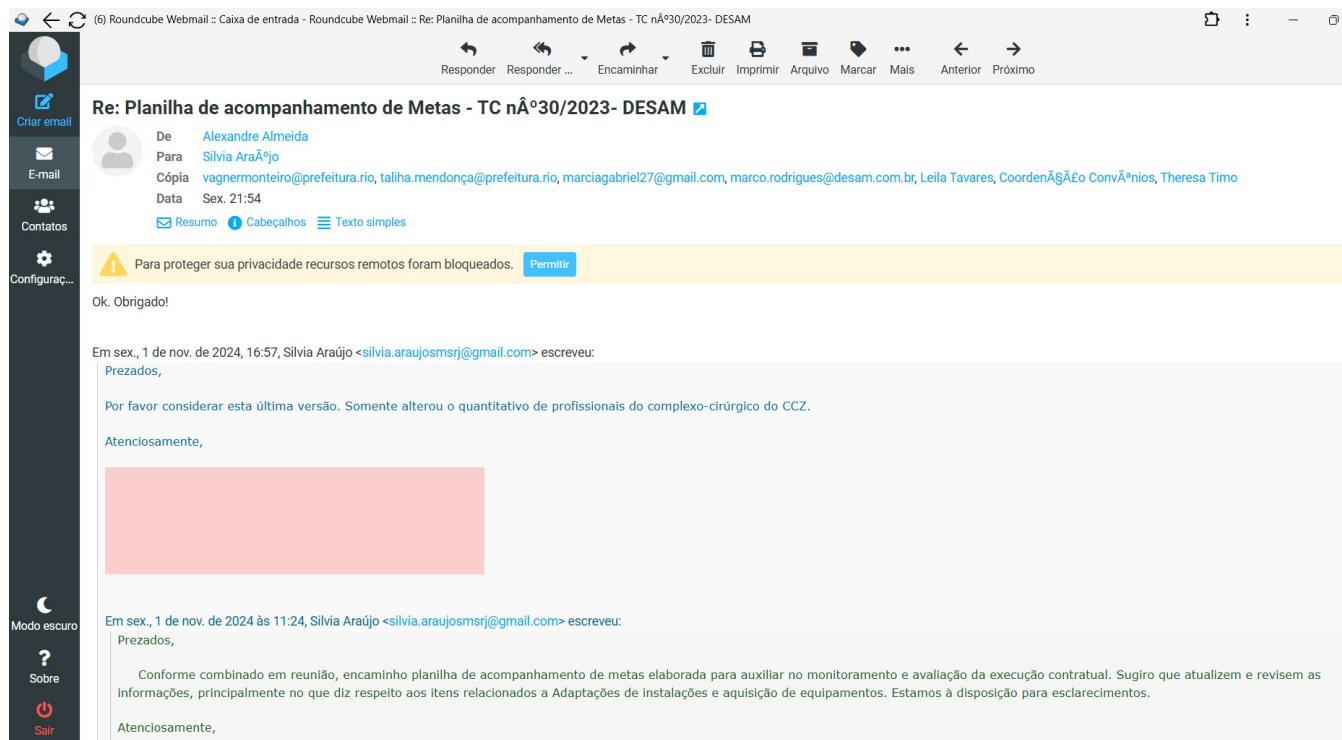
(6) Roundcube Webmail :: Caixa de entrada - Roundcube Webmail :: Re: Planilha de acompanhamento de Metas - TC nº30/2023- DESAM

Criar email
E-mail
Contatos
Configuraç...

Responder Responder ... Encaminhar Excluir Imprimir Arquivo Marcar Mais Anterior Próximo

Re: Planilha de acompanhamento de Metas - TC nÂº30/2023- DESAM

De Alexandre Almeida
Para Silvia AraÃºjo
Cópia vagnermonteiro@prefeitura.rio, taliha.mendonça@prefeitura.rio, marciagabriel27@gmail.com, marco.rodrigues@desam.com.br, Leila Tavares, CoordenÃ§Ã£o ConvÃªnios, Theresa Timo
Data Sex. 21:54

Resumo Cabeçalhos Texto simples

Para proteger sua privacidade recursos remotos foram bloqueados. Permitir

Ok. Obrigado!

Em sex., 1 de nov. de 2024, 16:57, Silvia Araújo <silvia.araujosmsrj@gmail.com> escreveu:

Prezados,

Por favor considerar esta última versão. Somente alterou o quantitativo de profissionais do complexo-cirúrgico do CCZ.

Atenciosamente,

Em sex., 1 de nov. de 2024 às 11:24, Silvia Araújo <silvia.araujosmsrj@gmail.com> escreveu:

Prezados,

Conforme combinado em reunião, encaminho planilha de acompanhamento de metas elaborada para auxiliar no monitoramento e avaliação da execução contratual. Sugiro que atualizem e revisem as informações, principalmente no que diz respeito aos itens relacionados a Adaptações de instalações e aquisição de equipamentos. Estamos à disposição para esclarecimentos.

Atenciosamente,

Modo escuro
Sobre
Sair